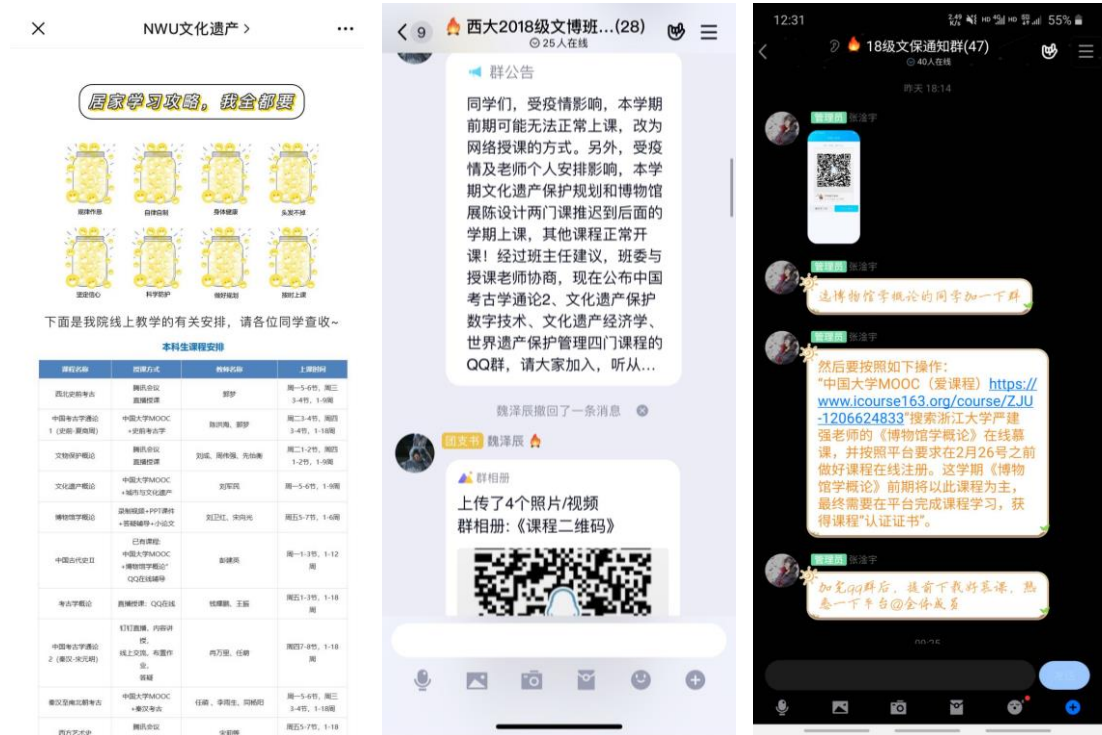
NWU文化遗产 >

居家学习攻略，我全都要

规律作息　自律自制　身体健康　头发不掉
坚定信心　科学防护　做好规划　按时上课

下面是我院线上教学的有关安排，请各位同学查收~

本科生课程安排

| 课程名称 | 授课方式 | 教师名称 | 上课时间 |
|---|---|---|---|
| 西北史前考古 | 腾讯会议 直播授课 | 郭妍 | 周一5-6节，周三3-4节，1-9周 |
| 中国考古学通论1（史前-夏商周） | 中国大学MOOC +史前考古学 | 陈洪海、郭妍 | 周二3-4节，周四3-4节，1-9周 |
| 文物保护概论 | 腾讯会议 直播授课 | 刘成、周伟强、先怡衡 | 周二1-2节，周四1-2节，1-9周 |
| 文化遗产概论 | 中国大学MOOC +城市与文化遗产 | 刘军民 | 周一5-6节，1-9周 |
| 博物馆学概论 | 录制视频+PPT课件+答疑辅导+小论文 | 刘卫红、宋向光 | 周五5-7节，1-6周 |
| 中国古代史II | 已有课程：中国大学MOOC +博物馆学概论" QQ在线辅导 | 彭建英 | 周一1-3节，1-12周 |
| 考古学概论 | 直播授课：QQ在线 | 钱耀鹏、王辉 | 周五1-3节，1-18周 |
| 中国考古学通论2（秦汉-宋元明） | 钉钉直播，内容讲授，线上交流，布置作业，答疑 | 冉万里、任萌 | 周四7-8节，1-18周 |
| 秦汉至南北朝考古 | 中国大学MOOC +秦汉考古 | 任萌、李同生、冯艳阳 | 周一5-6节，周三3-4节，1-18周 |
| 西方艺术史 | 腾讯会议 | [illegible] | 周五5-7节，1-18 |

< 9　西大2018级文博班...(28)
25人在线

群公告
同学们，受疫情影响，本学期前期可能无法正常上课，改为网络授课的方式。另外，受疫情及老师个人安排影响，本学期文化遗产保护规划和博物馆展陈设计两门课推迟到后面的学期上课，其他课程正常开课！经过班主任建议，班委与授课老师协商，现在公布中国考古学通论2、文化遗产保护数字技术、文化遗产经济学、世界遗产保护管理四门课程的QQ群，请大家加入，听从...

魏泽辰撤回了一条消息

团支书 魏泽辰
群相册
上传了4个照片/视频
群相册：《课程二维码》

12:31　55%
18级文保通知群(47)
40人在线
昨天 18:14

管理员 张淦宇

管理员 张淦宇
选博物馆学概论的同学加一下群

管理员 张淦宇
然后要按照如下操作：
"中国大学MOOC（爱课程）https://www.icourse163.org/course/ZJU-1206624833"搜索浙江大学严建强老师的《博物馆学概论》在线慕课，并按照平台要求在2月26号之前做好课程在线注册。这学期《博物馆学概论》前期将以此课程为主，最终需要在平台完成课程学习，获得课程"认证证书"。

管理员 张淦宇
加完qq群后，提前下载好慕课，熟悉一下平台@全体成员

00:25